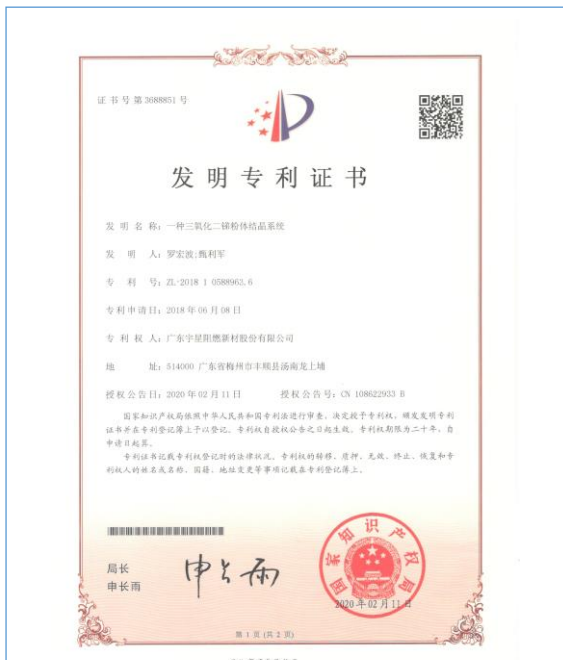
证书号第3688851号

发明专利证书

发明名称：一种三氧化二锑粉体结晶系统

发明人：罗宏波；甄利军

专利号：ZL 2018 1 0588963.6

专利申请日：2018年06月08日

专利权人：广东宇星阻燃新材股份有限公司

地址：514000 广东省梅州市丰顺县汤南龙上埔

授权公告日：2020年02月11日　　授权公告号：CN 108622933 B

国家知识产权局依照中华人民共和国专利法进行审查，决定授予专利权，颁发发明专利证书并在专利登记簿上予以登记。专利权自授权公告之日起生效。专利权期限为二十年，自申请日起算。

专利证书记载专利权登记时的法律状况。专利权的转移、质押、无效、终止、恢复和专利权人的姓名或名称、国籍、地址变更等事项记载在专利登记簿上。

局长
申长雨

申长雨

国家知识产权局

2020年02月11日

第1页（共2页）